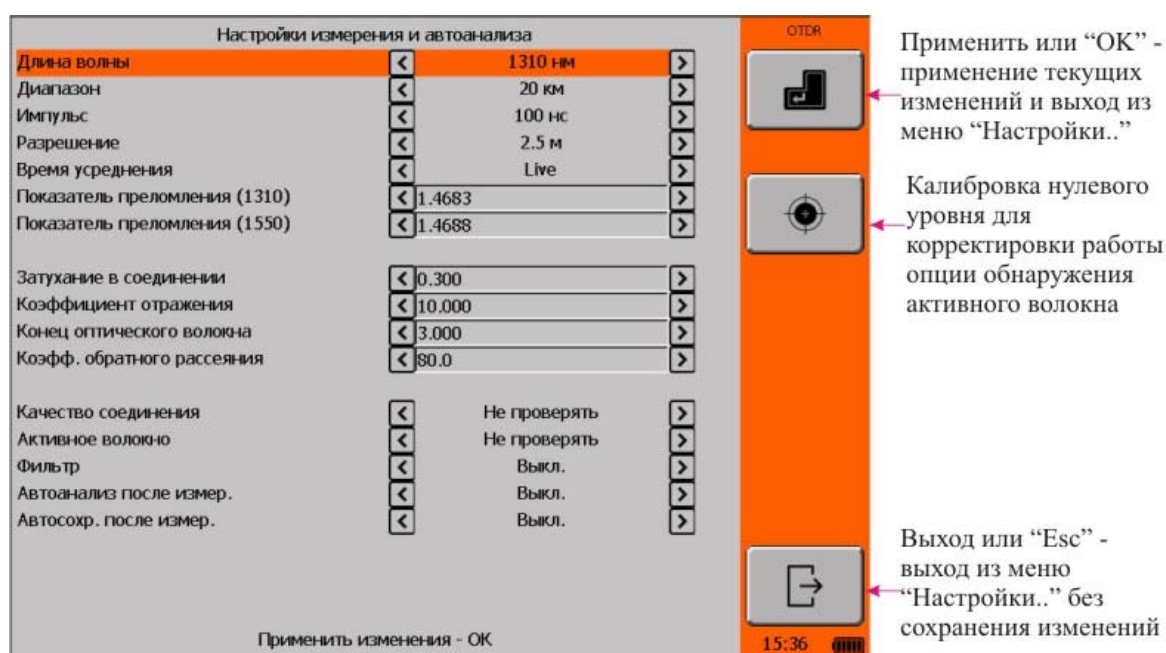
Настройки измерения и автоанализа

| | | | |
|---|---|---|---|
| Длина волны | < | 1310 нм | > |
| Диапазон | < | 20 км | > |
| Импульс | < | 100 нс | > |
| Разрешение | < | 2.5 м | > |
| Время усреднения | < | Live | > |
| Показатель преломления (1310) | < | 1.4683 | > |
| Показатель преломления (1550) | < | 1.4688 | > |
| Затухание в соединении | < | 0.300 | > |
| Коэффициент отражения | < | 10.000 | > |
| Конец оптического волокна | < | 3.000 | > |
| Коэфф. обратного рассеяния | < | 80.0 | > |
| Качество соединения | < | Не проверять | > |
| Активное волокно | < | Не проверять | > |
| Фильтр | < | Выкл. | > |
| Автоанализ после измер. | < | Выкл. | > |
| Автосохр. после измер. | < | Выкл. | > |

Применить изменения - ОК

OTDR

15:36

Применить или "OK" - применение текущих изменений и выход из меню "Настройки.."

Калибровка нулевого уровня для корректировки работы опции обнаружения активного волокна

Выход или "Esc" - выход из меню "Настройки.." без сохранения изменений